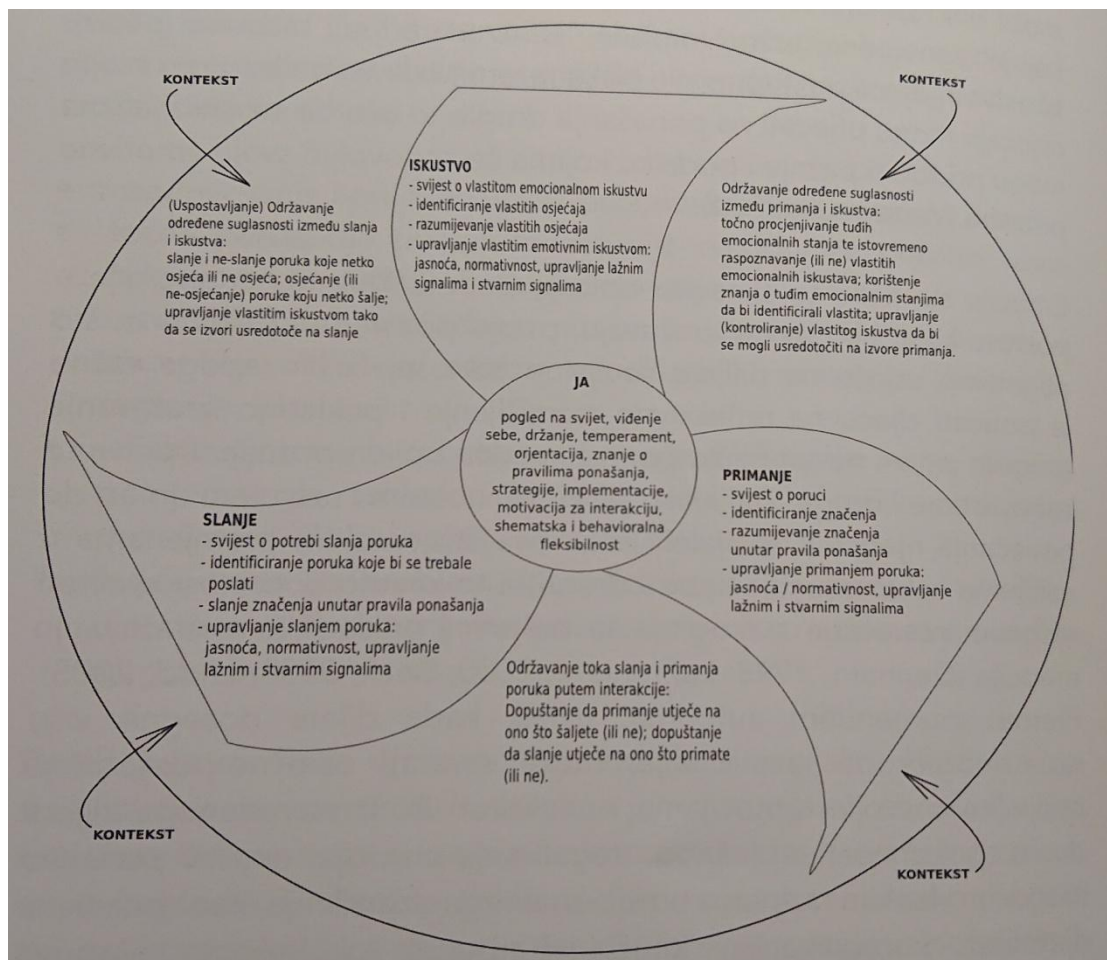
KONTEKST

KONTEKST

ISKUSTVO
- svijest o vlastitom emocionalnom iskustvu
- identificiranje vlastitih osjećaja
- razumijevanje vlastitih osjećaja
- upravljanje vlastitim emotivnim iskustvom: jasnoća, normativnost, upravljanje lažnim signalima i stvarnim signalima

(Uspostavljanje) Održavanje određene suglasnosti između slanja i iskustva:
slanje i ne-slanje poruka koje netko osjeća ili ne osjeća; osjećanje (ili ne-osjećanje) poruke koju netko šalje; upravljanje vlastitim iskustvom tako da se izvori usredotoče na slanje

Održavanje određene suglasnosti između primanja i iskustva:
točno procjenjivanje tuđih emocionalnih stanja te istovremeno raspoznavanje (ili ne) vlastitih emocionalnih iskustava; korištenje znanja o tuđim emocionalnim stanjima da bi identificirali vlastita; upravljanje (kontroliranje) vlastitog iskustva da bi se mogli usredotočiti na izvore primanja.

JA
pogled na svijet, viđenje sebe, držanje, temperament, orjentacija, znanje o pravilima ponašanja, strategije, implementacije, motivacija za interakciju, shematska i behavioralna fleksibilnost

SLANJE
- svijest o potrebi slanja poruka
- identificiranje poruka koje bi se trebale poslati
- slanje značenja unutar pravila ponašanja
- upravljanje slanjem poruka: jasnoća, normativnost, upravljanje lažnim i stvarnim signalima

PRIMANJE
- svijest o poruci
- identificiranje značenja
- razumijevanje značenja unutar pravila ponašanja
- upravljanje primanjem poruka: jasnoća / normativnost, upravljanje lažnim i stvarnim signalima

Održavanje toka slanja i primanja poruka putem interakcije:
Dopuštanje da primanje utječe na ono što šaljete (ili ne); dopuštanje da slanje utječe na ono što primate (ili ne).

KONTEKST

KONTEKST